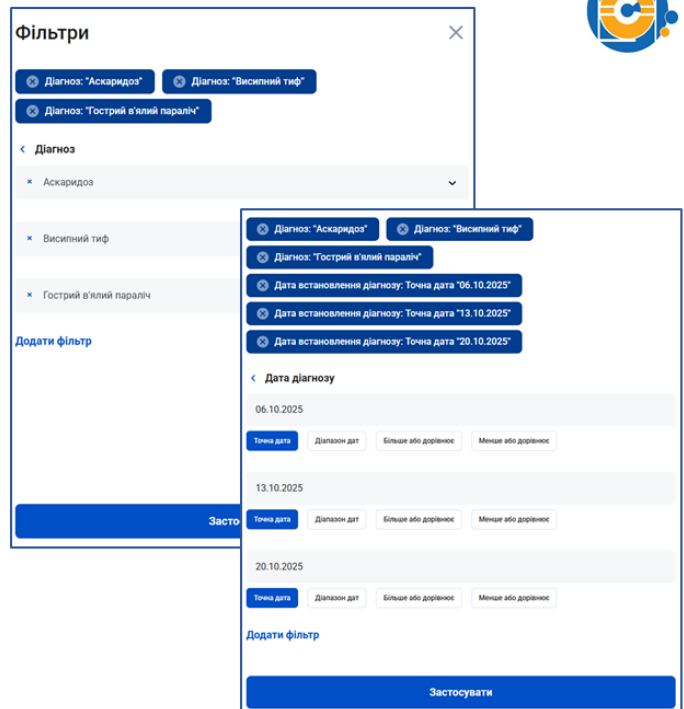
Фільтри

Діагноз: "Аскаридоз"
Діагноз: "Висипний тиф"
Діагноз: "Гострий в'ялий параліч"

Діагноз

× Аскаридоз
× Висипний тиф
× Гострий в'ялий параліч

Додати фільтр

Засто

Діагноз: "Аскаридоз"
Діагноз: "Висипний тиф"
Діагноз: "Гострий в'ялий параліч"
Дата встановлення діагнозу: Точна дата "06.10.2025"
Дата встановлення діагнозу: Точна дата "13.10.2025"
Дата встановлення діагнозу: Точна дата "20.10.2025"

Дата діагнозу

06.10.2025
Точна дата
Діапазон дат
Більше або дорівнює
Менше або дорівнює

13.10.2025
Точна дата
Діапазон дат
Більше або дорівнює
Менше або дорівнює

20.10.2025
Точна дата
Діапазон дат
Більше або дорівнює
Менше або дорівнює

Додати фільтр

Застосувати